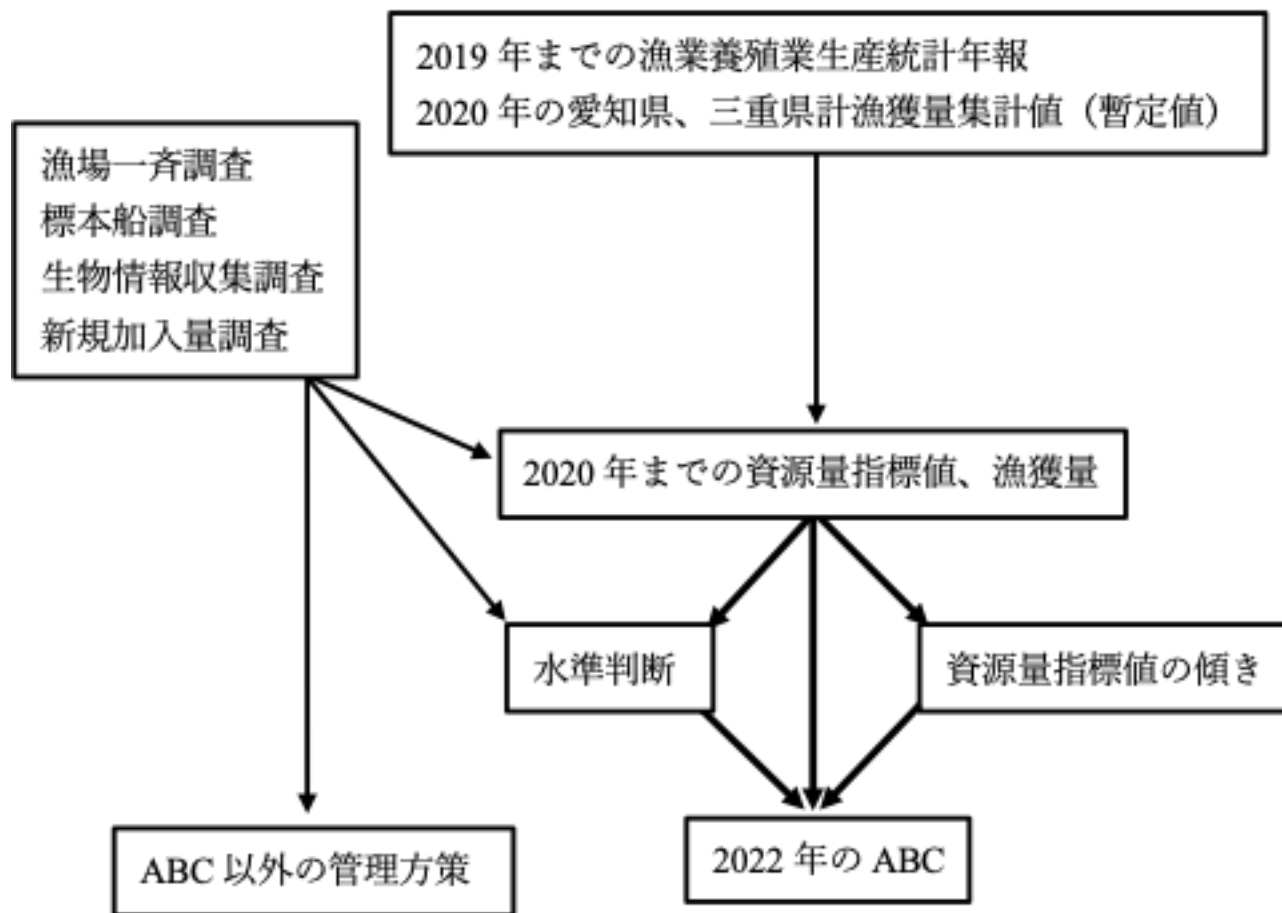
2019 年までの漁業養殖業生産統計年報
2020 年の愛知県、三重県計漁獲量集計値（暫定値）

漁場一斉調査
標本船調査
生物情報収集調査
新規加入量調査

2020 年までの資源量指標値、漁獲量

水準判断

資源量指標値の傾き

ABC 以外の管理方策

2022 年の ABC